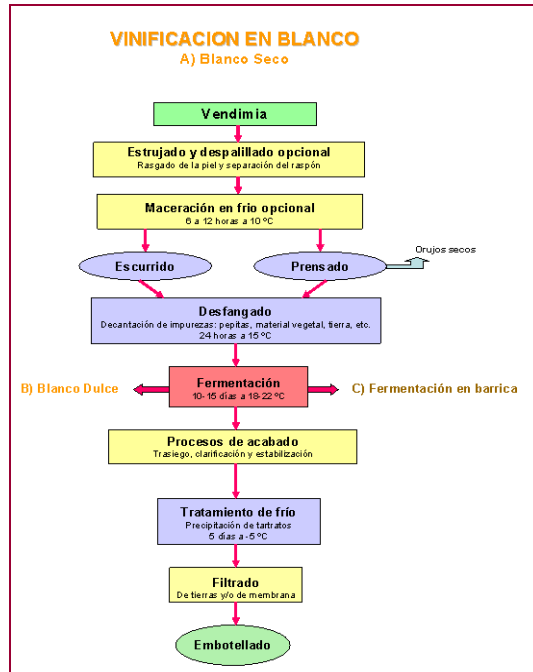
VINIFICACION EN BLANCO
A) Blanco Seco

Vendimia

Estrujado y despalillado opcional
Rasgado de la piel y separación del raspón

Maceración en frio opcional
6 a 12 horas a 10 ºC

Escurrido

Prensado

Orujos secos

Desfangado
Decantación de impurezas: pepitas, material vegetal, tierra, etc.
24 horas a 15 ºC

B) Blanco Dulce

Fermentación
10-15 días a 18-22 ºC

C) Fermentación en barrica

Procesos de acabado
Trasiego, clarificación y estabilización

Tratamiento de frío
Precipitación de tartratos
5 días a -5 ºC

Filtrado
De tierras y/o de membrana

Embotellado